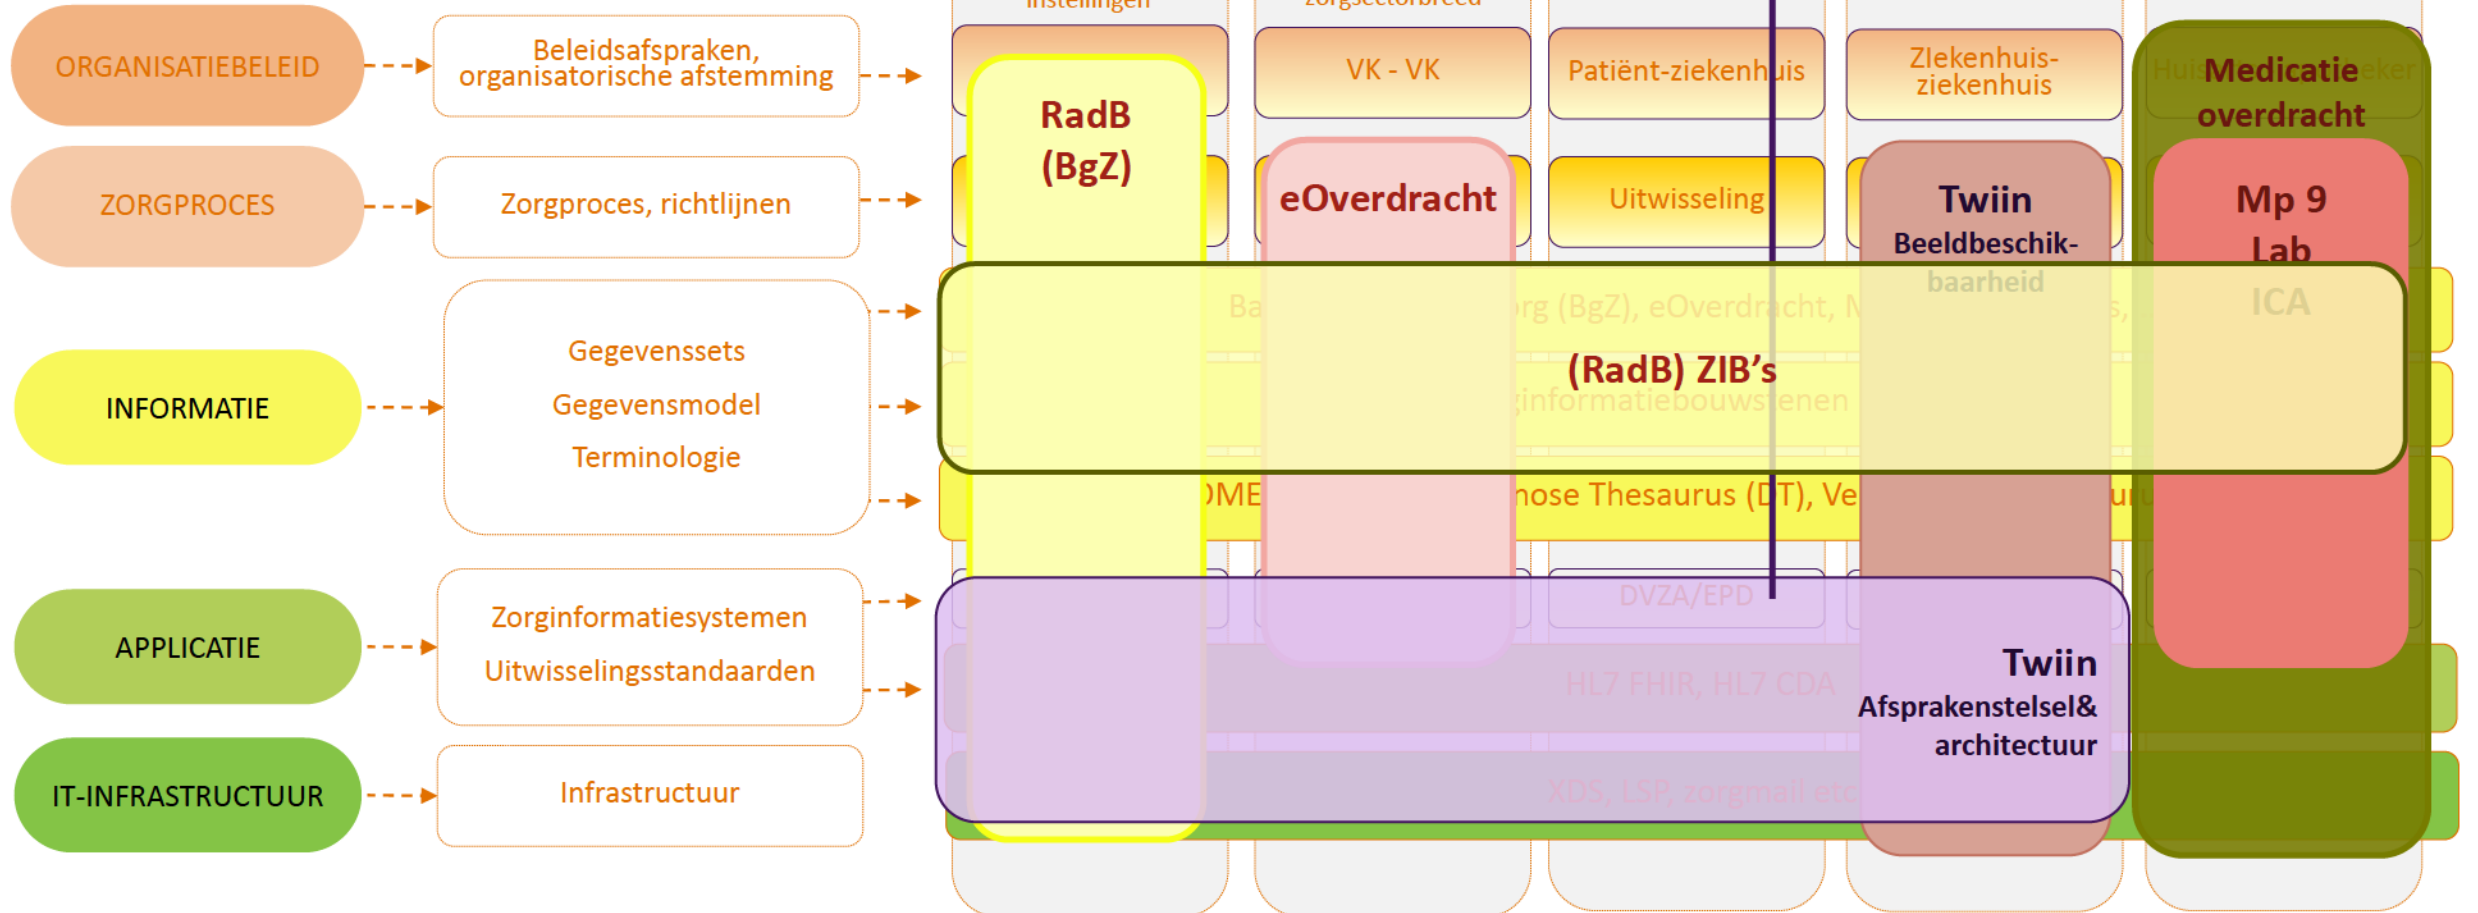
ORGANISATIEBELEID

Beleidsafspraken, organisatorische afstemming

ZORGPROCES

Zorgproces, richtlijnen

INFORMATIE

Gegevenssets

Gegevensmodel

Terminologie

APPLICATIE

Zorginformatiesystemen

Uitwisselingsstandaarden

IT-INFRASTRUCTUUR

Infrastructuur

instellingen

zorgsectorbreed

VK - VK

Patiënt-ziekenhuis

Ziekenhuis-ziekenhuis

Hui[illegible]eker

Medicatie overdracht

RadB (BgZ)

eOverdracht

Uitwisseling

Twiin

Beeldbeschikbaarheid

Mp 9

Lab

ICA

Ba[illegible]rg (BgZ), eOverdracht, M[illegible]s,

(RadB) ZIB's

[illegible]informatiebouwstenen

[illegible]ME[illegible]nose Thesaurus (DT), Ve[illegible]ru

DVZA/EPD

Twiin

Afsprakenstelsel& architectuur

HL7 FHIR, HL7 CDA

XDS, LSP, zorgmail etc